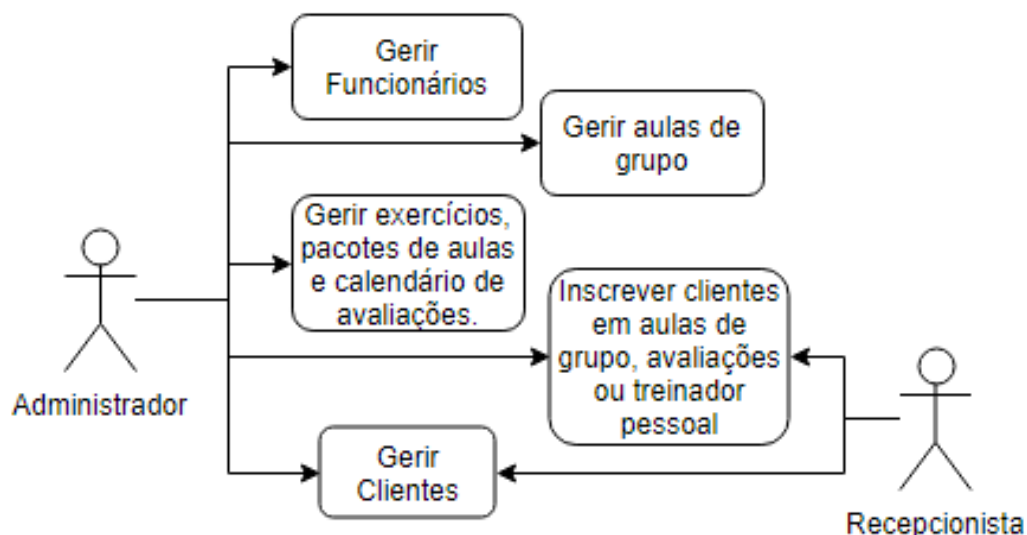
Gerir Funcionários

Gerir aulas de grupo

Gerir exercícios, pacotes de aulas e calendário de avaliações.

Inscrever clientes em aulas de grupo, avaliações ou treinador pessoal

Gerir Clientes

Administrador

Recepcionista